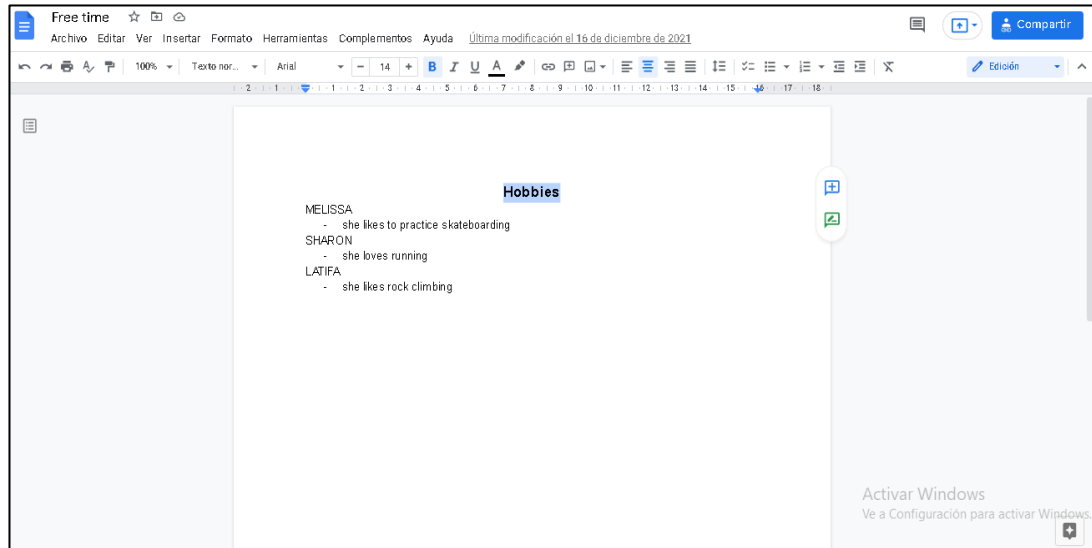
Free time

Archivo Editar Ver Insertar Formato Herramientas Complementos Ayuda Última modificación el 16 de diciembre de 2021

Compartir

100% Texto nor... Arial 14 B I U A

Edición

2 1 1 2 3 4 5 6 7 8 9 10 11 12 13 14 15 16 17 18

Hobbies

MELISSA
- she likes to practice skateboarding
SHARON
- she loves running
LATIFA
- she likes rock climbing

Activar Windows
Ve a Configuración para activar Windows.